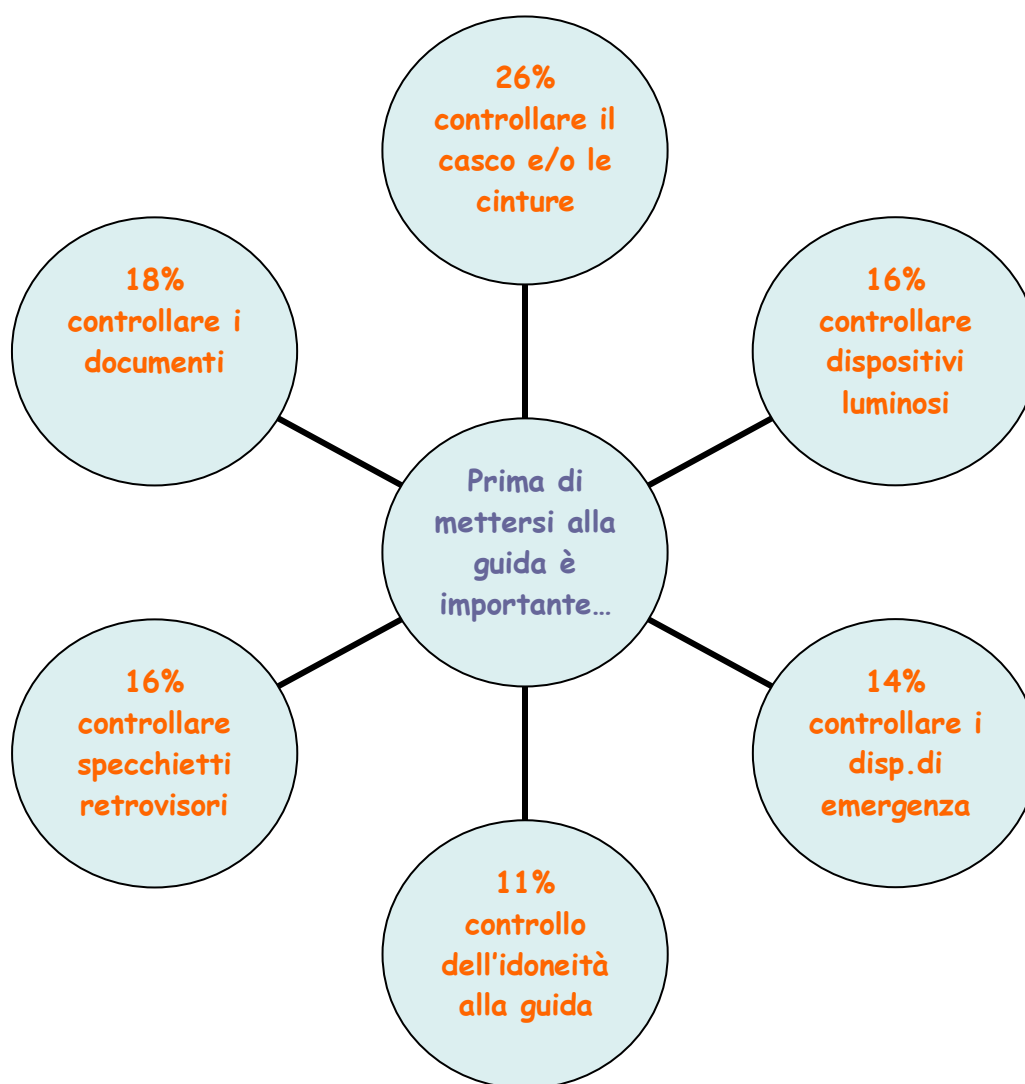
26%
controllare il casco e/o le cinture

18%
controllare i documenti

16%
controllare dispositivi luminosi

Prima di mettersi alla guida è importante…

16%
controllare specchietti retrovisori

14%
controllare i disp.di emergenza

11%
controllo dell'idoneità alla guida